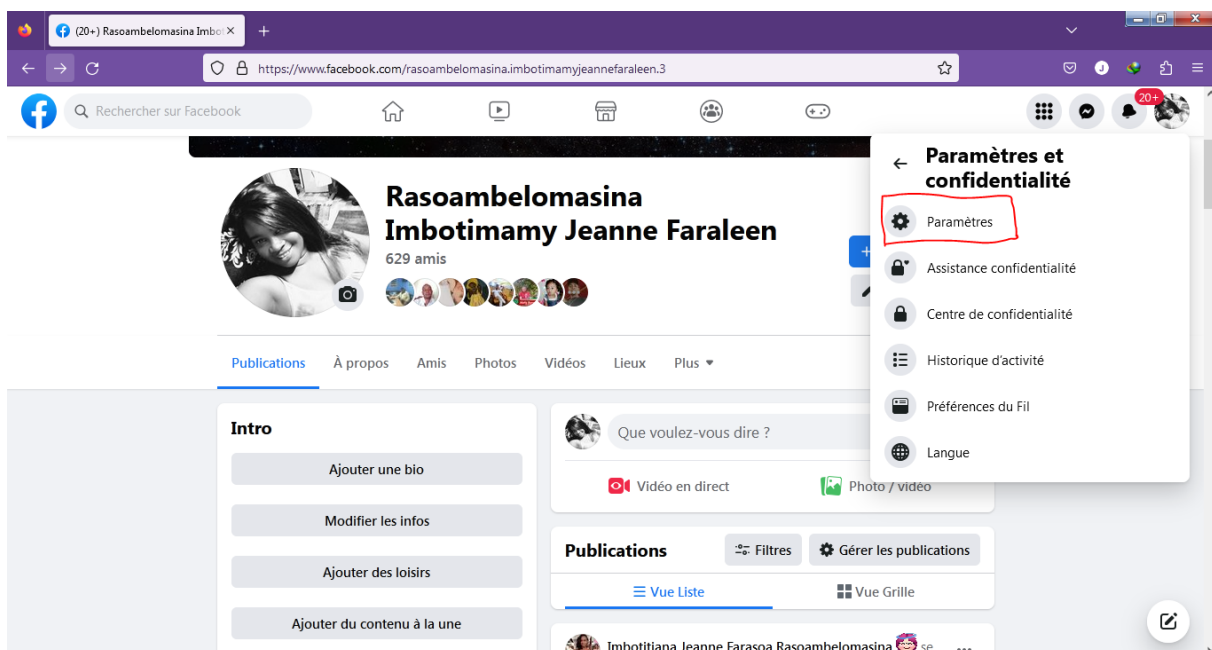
(20+) Rasoambelomasina Imbo ×
+
https://www.facebook.com/rasoambelomasina.imbotimamyjeannefaraleen.3
Rechercher sur Facebook
20+
Rasoambelomasina Imbotimamy Jeanne Faraleen
629 amis
Publications
À propos
Amis
Photos
Vidéos
Lieux
Plus ▾
Intro
Ajouter une bio
Modifier les infos
Ajouter des loisirs
Ajouter du contenu à la une
Que voulez-vous dire ?
Vidéo en direct
Photo / vidéo
Publications
Filtres
Gérer les publications
Vue Liste
Vue Grille
Imbotitiana Jeanne Farasoa Rasoambelomasina se
Paramètres et confidentialité
Paramètres
Assistance confidentialité
Centre de confidentialité
Historique d'activité
Préférences du Fil
Langue